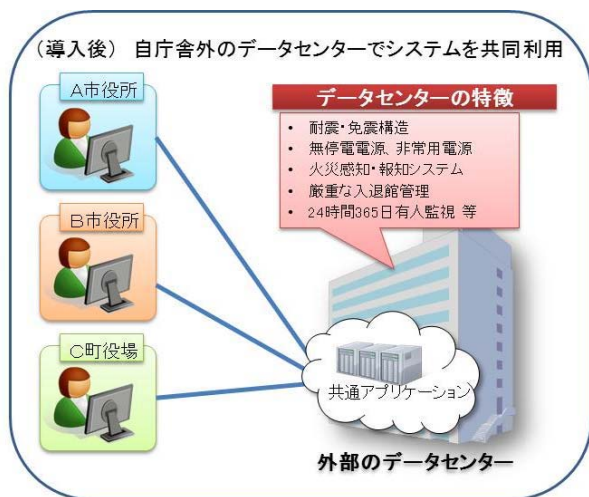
（導入後） 自庁舎外のデータセンターでシステムを共同利用

A市役所

B市役所

C町役場

データセンターの特徴

• 耐震・免震構造
• 無停電電源、非常用電源
• 火災感知・報知システム
• 厳重な入退館管理
• 24時間365日有人監視 等

共通アプリケーション

外部のデータセンター